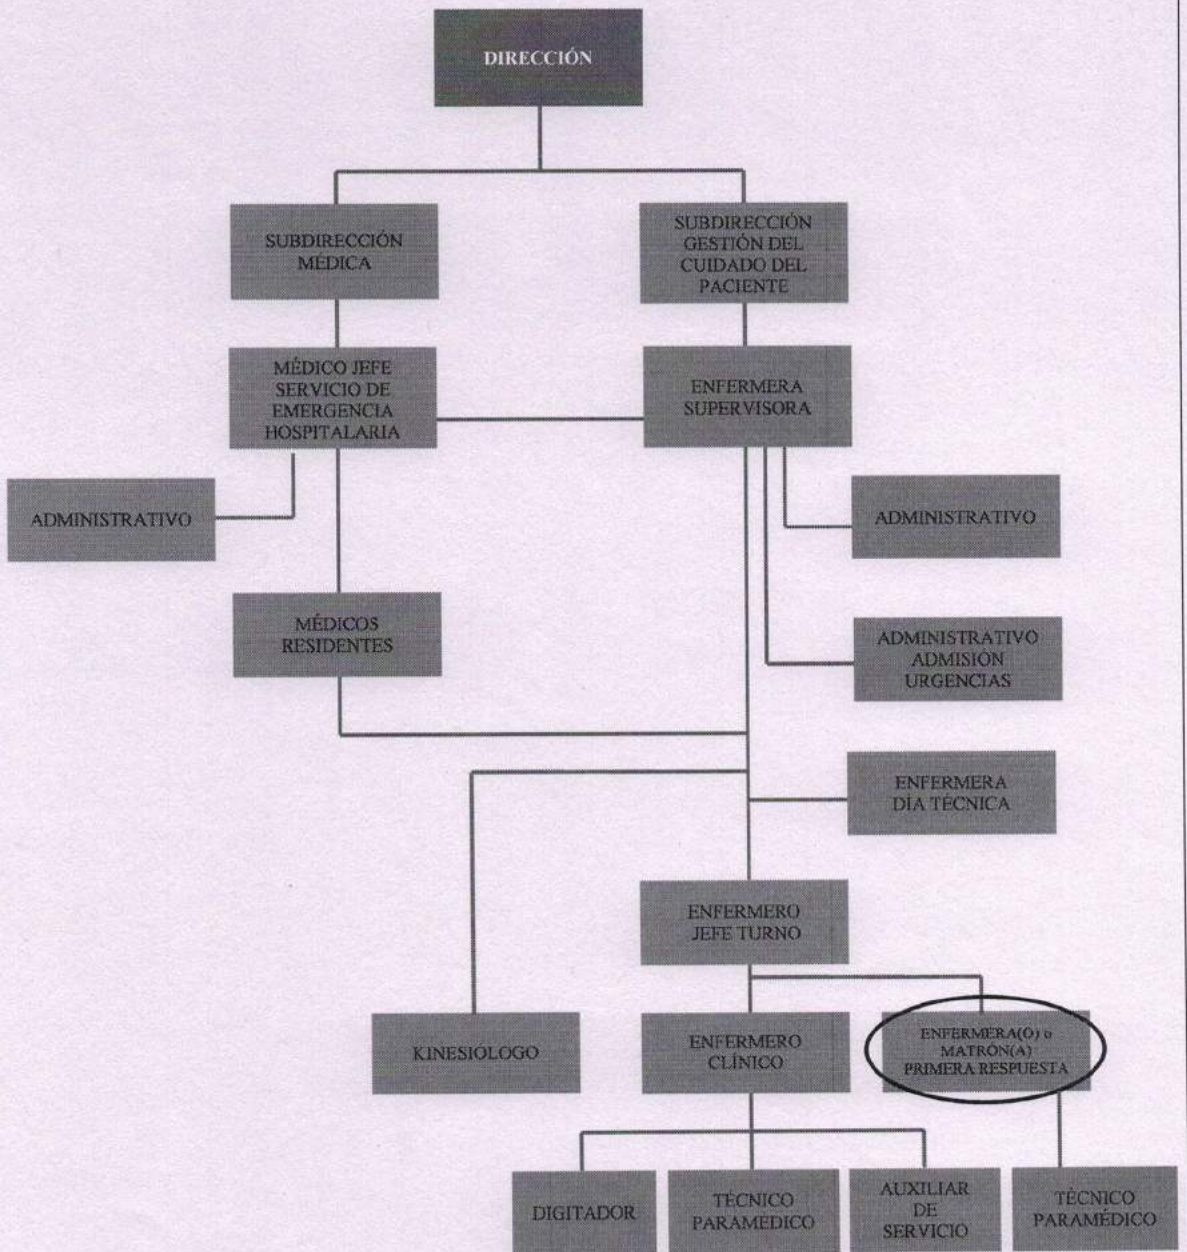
DIRECCIÓN

SUBDIRECCIÓN MÉDICA

SUBDIRECCIÓN GESTIÓN DEL CUIDADO DEL PACIENTE

MÉDICO JEFE SERVICIO DE EMERGENCIA HOSPITALARIA

ENFERMERA SUPERVISORA

ADMINISTRATIVO

ADMINISTRATIVO

MÉDICOS RESIDENTES

ADMINISTRATIVO ADMISIÓN URGENCIAS

ENFERMERA DIA TÉCNICA

ENFERMERO JEFE TURNO

KINESIOLOGO

ENFERMERO CLÍNICO

ENFERMERA(O) o MATRÓN(A) PRIMERA RESPUESTA

DIGITADOR

TÉCNICO PARAMEDICO

AUXILIAR DE SERVICIO

TÉCNICO PARAMÉDICO